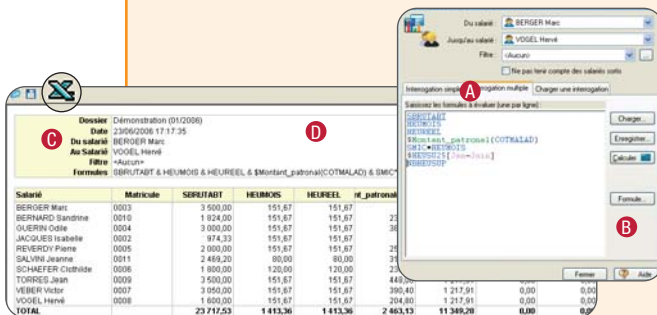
Du salarié BERGER Marc
Jusqu'au salarié VOGEL Hervé
Filtre <Aucun>
Ne pas tenir compte des salariés sortis

Interrogation simple
Interrogation multiple
Charger une interrogation

A

Saisissez les formules à évaluer (une par ligne)
SBRUTABT
HEUMOIS
HEUREEL
$Montant_patronal(COTMALAD)
SMIC*HEUMOIS
#NEUSU25[Jan→Juin]
HSREPSUP

Charger...
Enregistrer...
Calculer
Formule...

B

Fermer
Aide

Dossier Démonstration (01/2006)
Date 23/06/2006 17:17:35
Du salarié BERGER Marc
Au Salarié VOGEL Hervé
Filtre <Aucun>
Formules SBRUTABT & HEUMOIS & HEUREEL & $Montant_patronal(COTMALAD) & SMIC*

C

D

| Salarié | Matricule | SBRUTABT | HEUMOIS | HEUREEL | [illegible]nt_patronal | | | |
|---|---|---|---|---|---|---|---|---|
| BERGER Marc | 0003 | 3 500,00 | 151,67 | 151,67 | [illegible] | | | |
| BERNARD Sandrine | 0010 | 1 824,00 | 151,67 | 151,67 | 23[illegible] | | | |
| GUERIN Odile | 0004 | 3 000,00 | 151,67 | 151,67 | 38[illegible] | | | |
| JACQUES Isabelle | 0002 | 974,33 | 151,67 | 151,67 | | | | |
| REVERDY Pierre | 0005 | 2 000,00 | 151,67 | 151,67 | | | | |
| SALVINI Jeanne | 0011 | 2 469,20 | 80,00 | 80,00 | 31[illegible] | | | |
| SCHAEFER Clothilde | 0006 | 1 800,00 | 120,00 | 120,00 | 23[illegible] | | | |
| TORRES Jean | 0009 | 3 500,00 | 151,67 | 151,67 | 448,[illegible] | | | |
| VEBER Victor | 0007 | 3 050,00 | 151,67 | 151,67 | 390,40 | 1 217,91 | 0,00 | 0,00 |
| VOGEL Hervé | 0008 | 1 600,00 | 151,67 | 151,67 | 204,80 | 1 217,91 | 0,00 | 0,00 |
| TOTAL | | 23 717,53 | 1 413,36 | 1 413,36 | 2 463,13 | 11 349,28 | 0,00 | 0,00 |